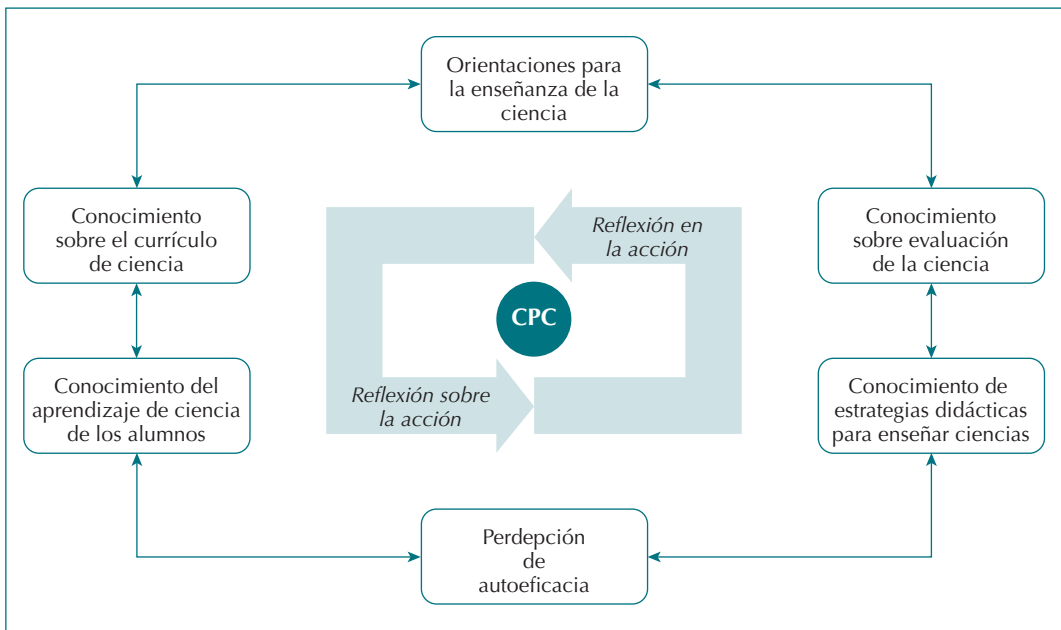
Orientaciones para la enseñanza de la ciencia

Conocimiento sobre el currículo de ciencia

Reflexión en la acción

Conocimiento sobre evaluación de la ciencia

CPC

Conocimiento del aprendizaje de ciencia de los alumnos

Reflexión sobre la acción

Conocimiento de estrategias didácticas para enseñar ciencias

Perdepción de autoeficacia